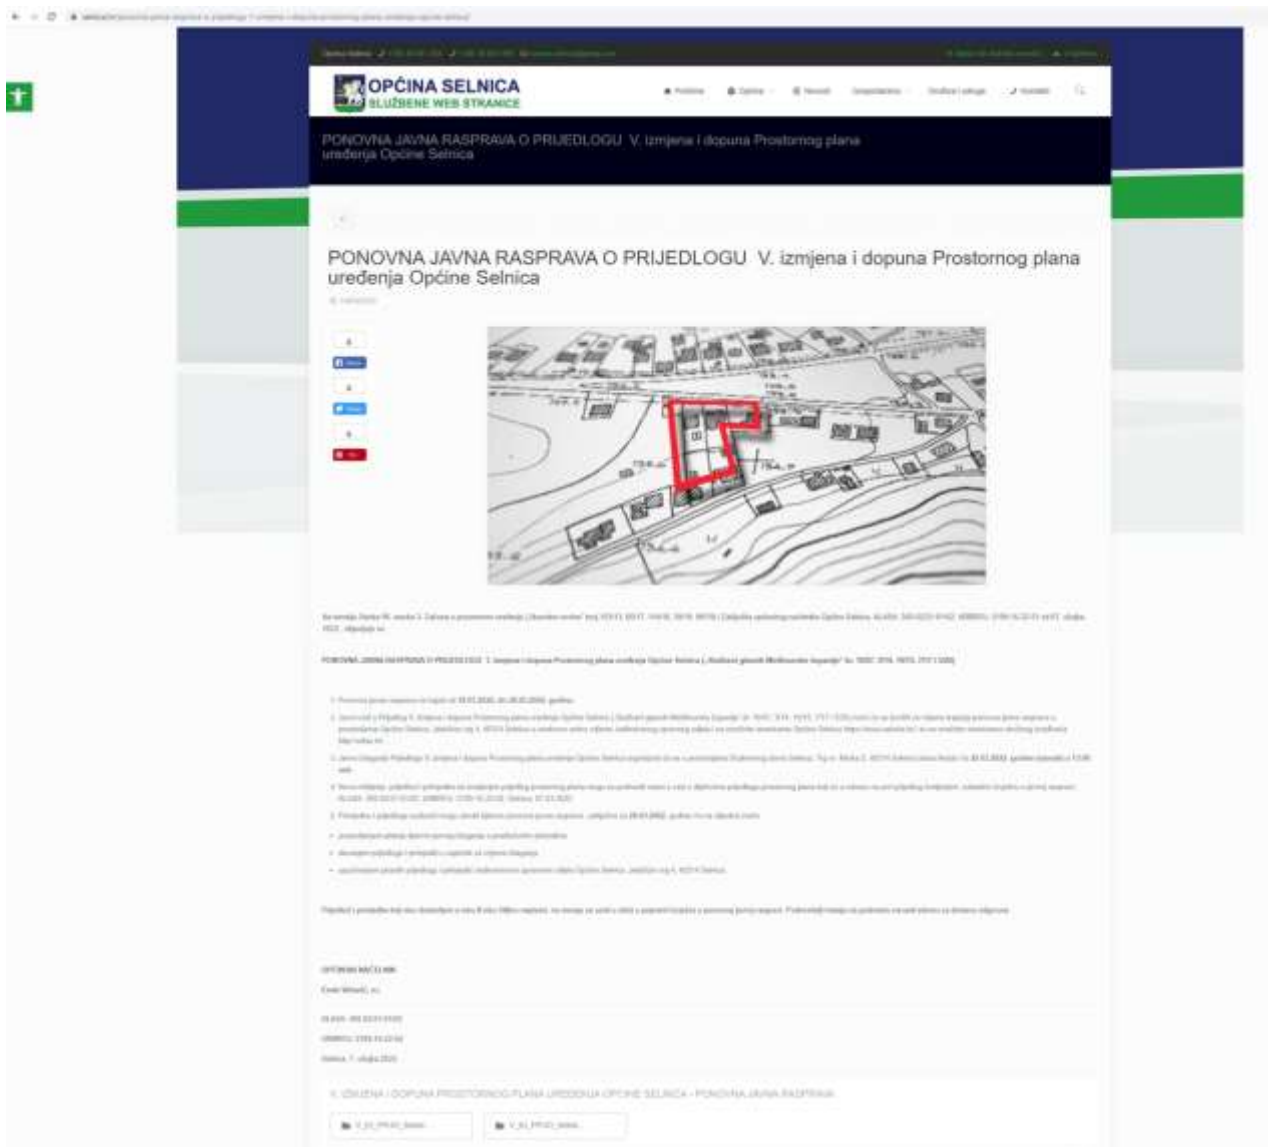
OPĆINA SELNICA
SLUŽBENE WEB STRANICE

Početna
Općina
Novosti
Dokumenti
Obrasci i usluge
Kontakt

PONOVNA JAVNA RASPRAVA O PRIJEDLOGU V. izmjena i dopuna Prostornog plana uređenja Općine Selnica

PONOVNA JAVNA RASPRAVA O PRIJEDLOGU V. izmjena i dopuna Prostornog plana uređenja Općine Selnica

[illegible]

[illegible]

PONOVNA JAVNA RASPRAVA O PRIJEDLOGU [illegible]

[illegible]

OPĆINSKI NAČELNIK

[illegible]

V. IZMJENA I DOPUNA PROSTORNOG PLANA UREĐENJA OPĆINE SELNICA - PONOVNA JAVNA RASPRAVA

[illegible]
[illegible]